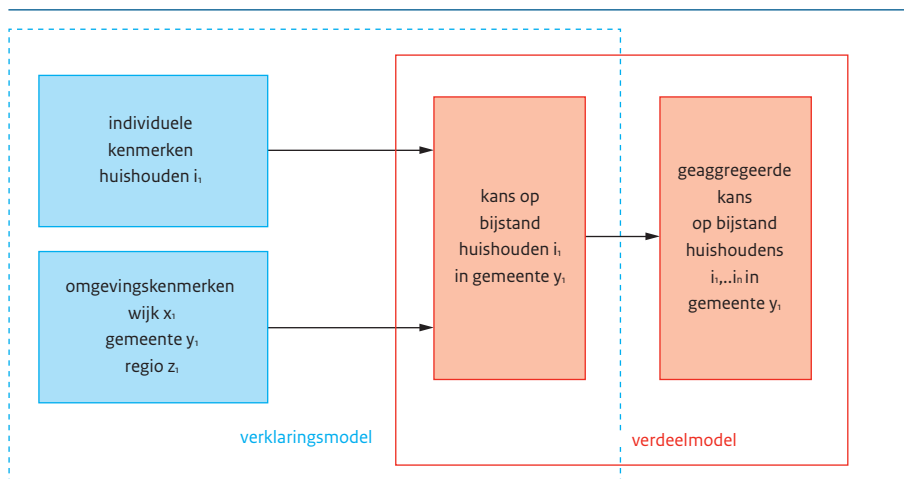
individuele kenmerken huishouden $i_1$

omgevingskenmerken wijk $x_1$ gemeente $y_1$ regio $z_1$

kans op bijstand huishouden $i_1$ in gemeente $y_1$

geaggregeerde kans op bijstand huishoudens $i_1,..i_n$ in gemeente $y_1$

verklaringsmodel

verdeelmodel